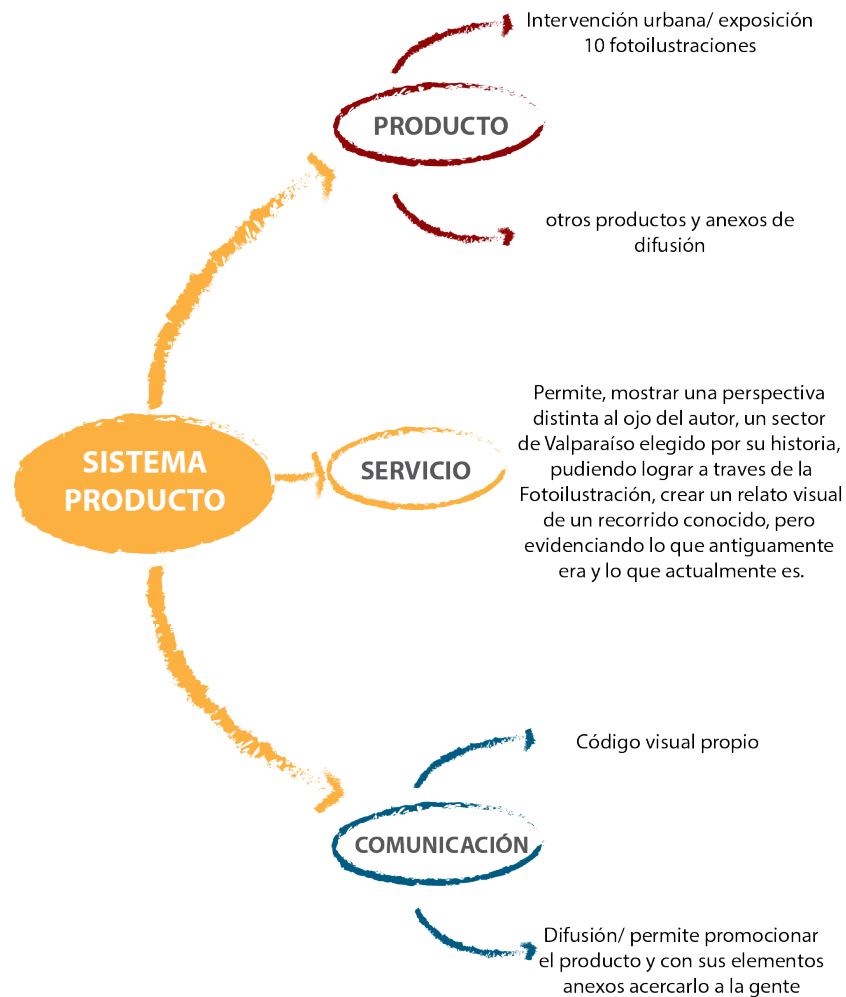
Intervención urbana/ exposición
10 fotoilustraciones

PRODUCTO

otros productos y anexos de difusión

SISTEMA PRODUCTO

SERVICIO

Permite, mostrar una perspectiva distinta al ojo del autor, un sector de Valparaíso elegido por su historia, pudiendo lograr a traves de la Fotoilustración, crear un relato visual de un recorrido conocido, pero evidenciando lo que antiguamente era y lo que actualmente es.

Código visual propio

COMUNICACIÓN

Difusión/ permite promocionar el producto y con sus elementos anexos acercarlo a la gente